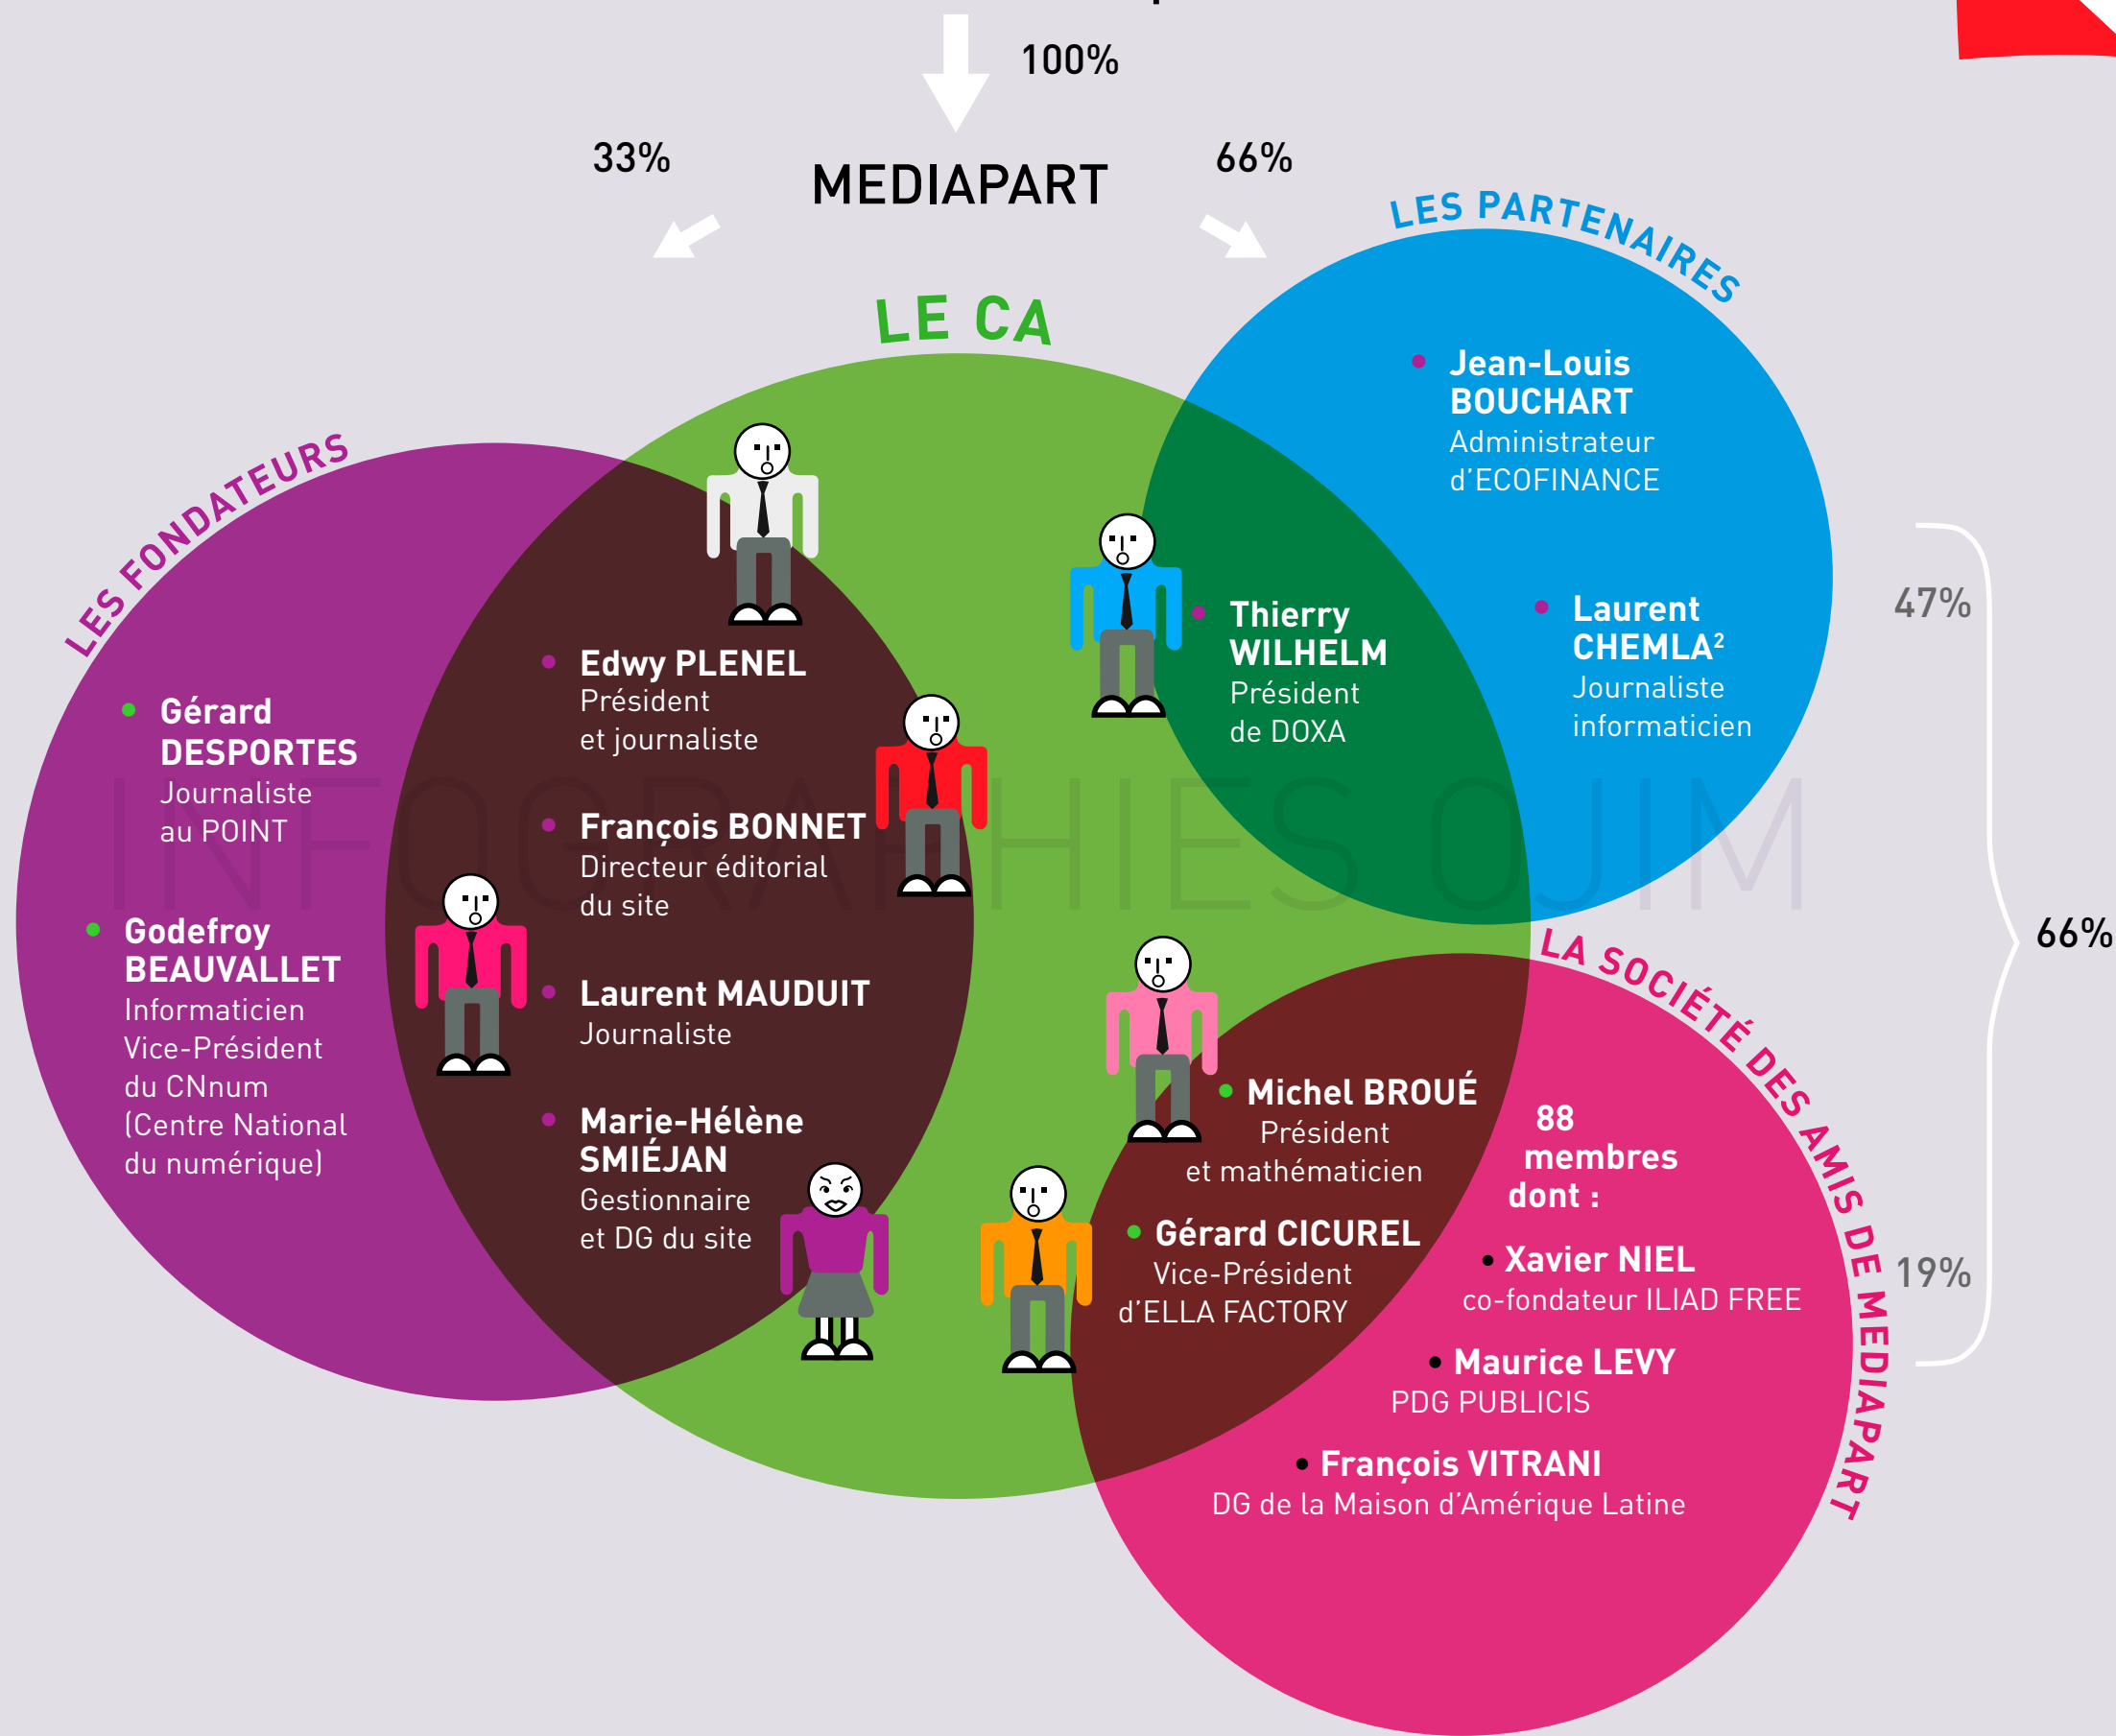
100%

33%

MEDIAPART

66%

LES PARTENAIRES

LE CA

LES FONDATEURS

Jean-Louis BOUCHART
Administrateur d'ECOFINANCE

Thierry WILHELM
Président de DOXA

Laurent CHEMLA²
Journaliste informaticien

47%

66%

19%

Edwy PLENEL
Président et journaliste

François BONNET
Directeur éditorial du site

Laurent MAUDUIT
Journaliste

Marie-Hélène SMIÉJAN
Gestionnaire et DG du site

Gérard DESPORTES
Journaliste au POINT

Godefroy BEAUVALLET
Informaticien Vice-Président du CNnum (Centre National du numérique)

INFOGRAPHIES OJIM

LA SOCIÉTÉ DES AMIS DE MEDIAPART

Michel BROUÉ
Président et mathématicien

Gérard CICUREL
Vice-Président d'ELLA FACTORY

88 membres dont :

Xavier NIEL
co-fondateur ILIAD FREE

Maurice LEVY
PDG PUBLICIS

François VITRANI
DG de la Maison d'Amérique Latine